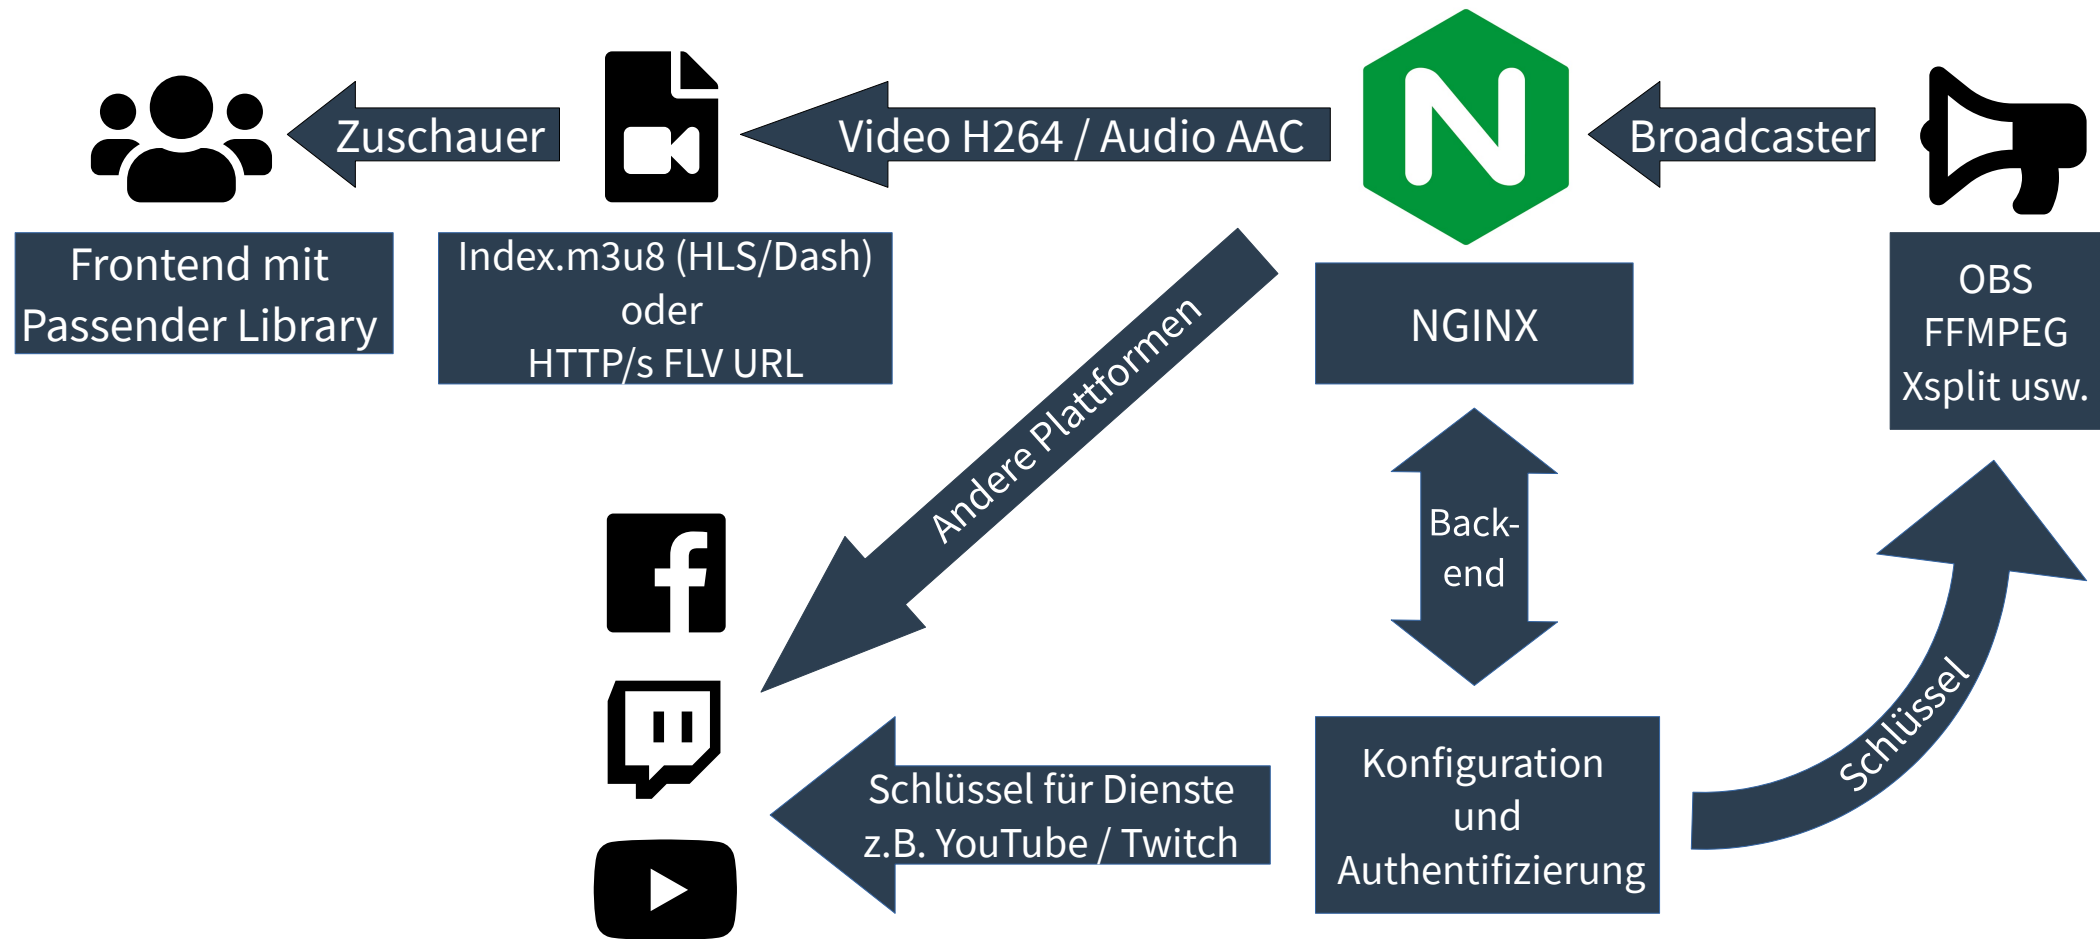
Zuschauer

Video H264 / Audio AAC

Broadcaster

Frontend mit Passender Library

Index.m3u8 (HLS/Dash) oder HTTP/s FLV URL

NGINX

OBS FFMPEG Xsplit usw.

Andere Plattformen

Back-end

Schlüssel

Schlüssel für Dienste z.B. YouTube / Twitch

Konfiguration und Authentifizierung